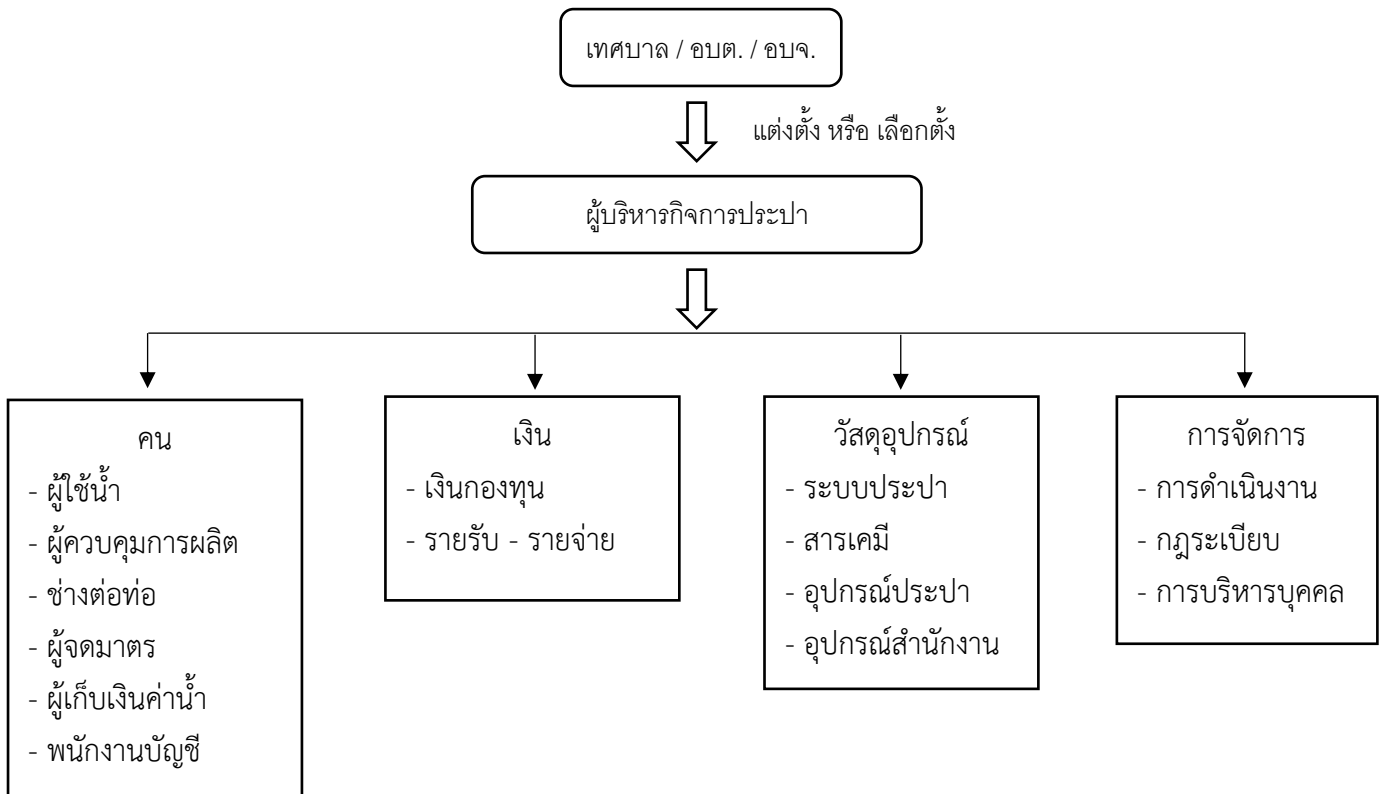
เทศบาล / อบต. / อบจ.

แต่งตั้ง หรือ เลือกตั้ง

ผู้บริหารกิจการประปา

คน
- ผู้ใช้น้ำ
- ผู้ควบคุมการผลิต
- ช่างต่อท่อ
- ผู้จดมาตร
- ผู้เก็บเงินค่าน้ำ
- พนักงานบัญชี

เงิน
- เงินกองทุน
- รายรับ - รายจ่าย

วัสดุอุปกรณ์
- ระบบประปา
- สารเคมี
- อุปกรณ์ประปา
- อุปกรณ์สำนักงาน

การจัดการ
- การดำเนินงาน
- กฎระเบียบ
- การบริหารบุคคล